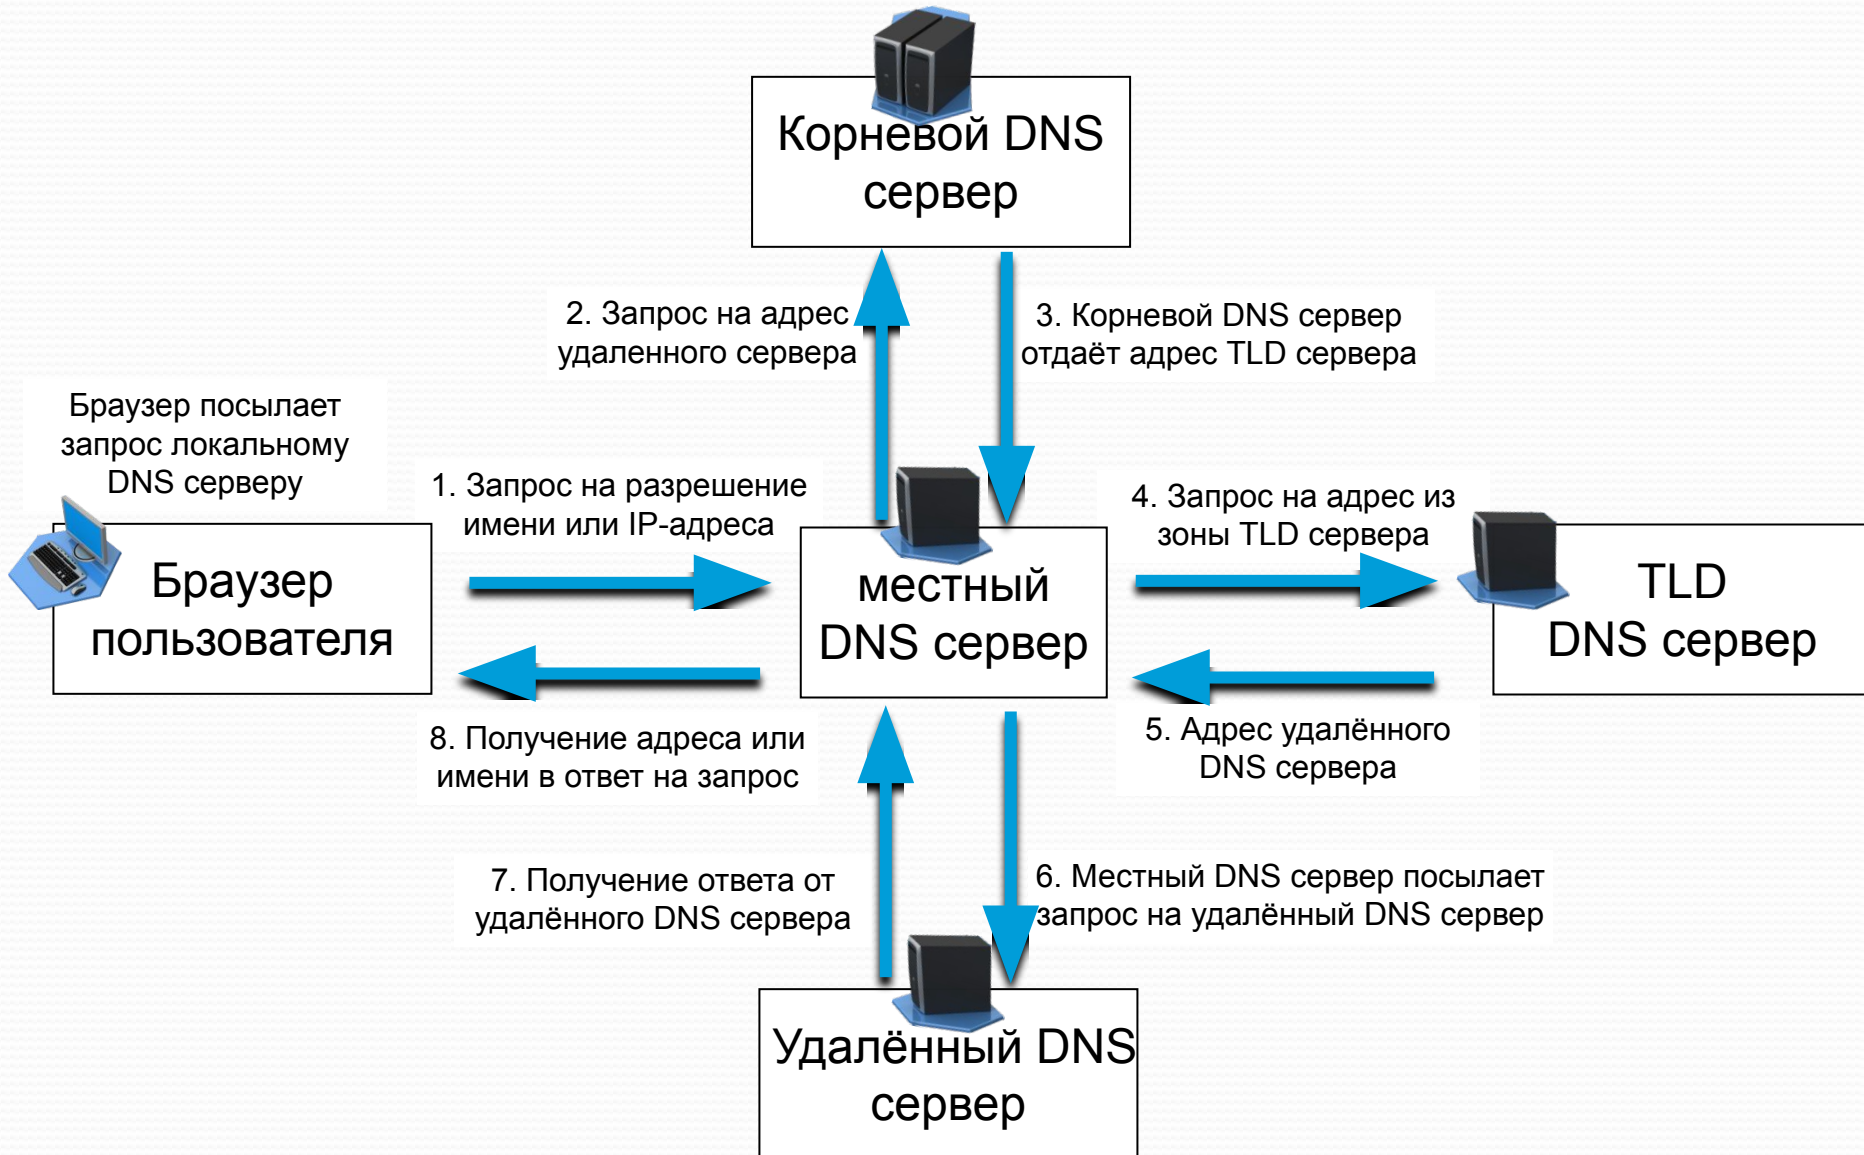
Корневой DNS сервер

2. Запрос на адрес удаленного сервера

3. Корневой DNS сервер отдаёт адрес TLD сервера

Браузер посылает запрос локальному DNS серверу

1. Запрос на разрешение имени или IP-адреса

4. Запрос на адрес из зоны TLD сервера

Браузер пользователя

местный DNS сервер

TLD DNS сервер

8. Получение адреса или имени в ответ на запрос

5. Адрес удалённого DNS сервера

7. Получение ответа от удалённого DNS сервера

6. Местный DNS сервер посылает запрос на удалённый DNS сервер

Удалённый DNS сервер